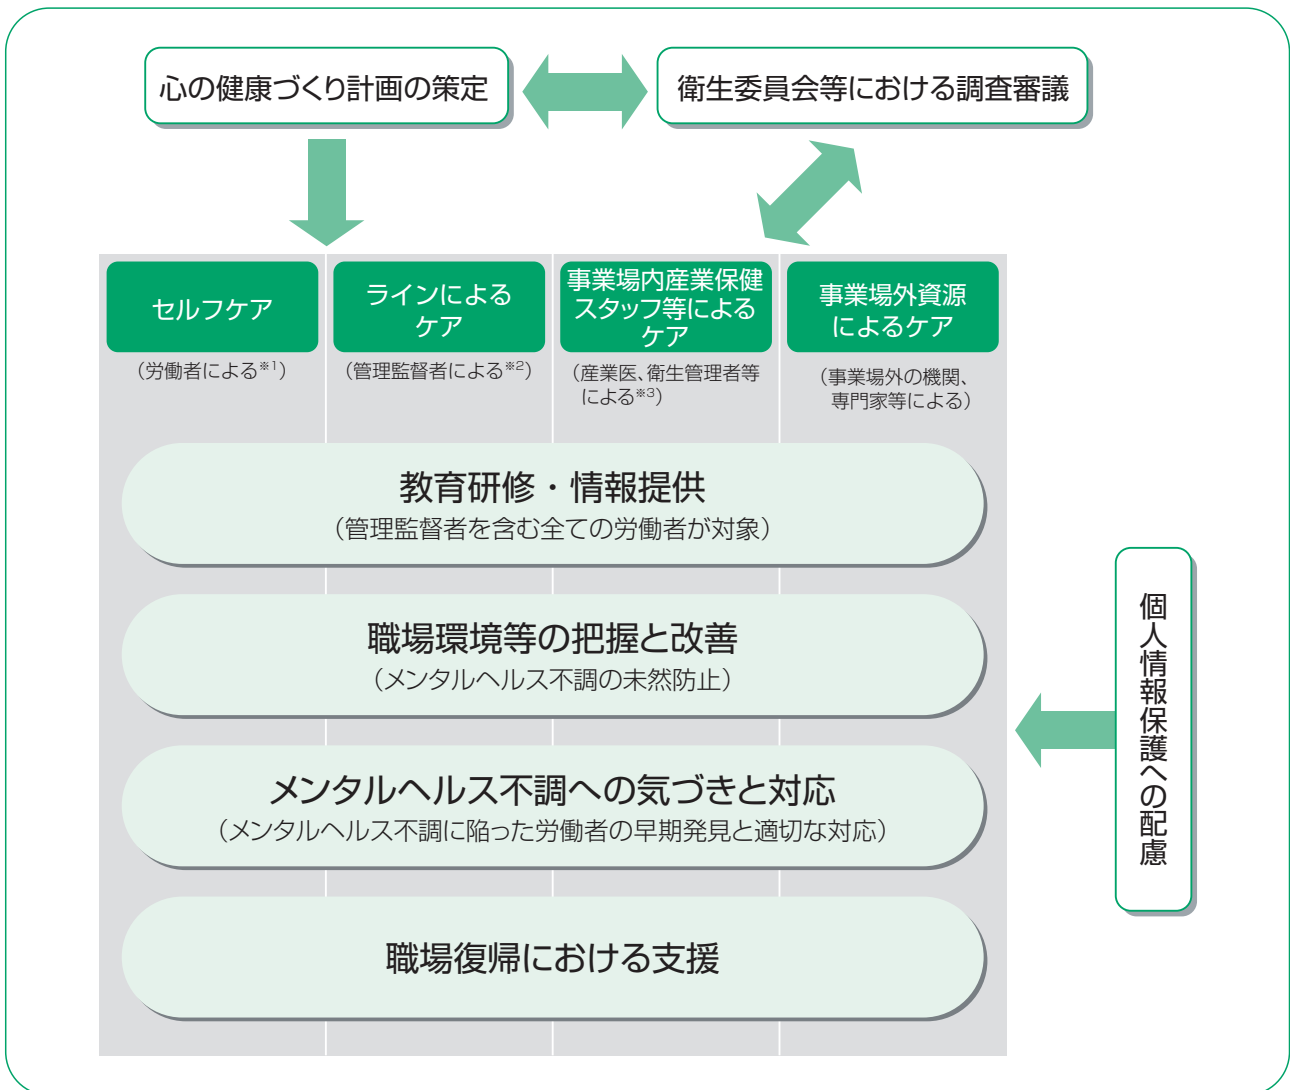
心の健康づくり計画の策定

衛生委員会等における調査審議

セルフケア
（労働者による※1）

ラインによるケア
（管理監督者による※2）

事業場内産業保健スタッフ等によるケア
（産業医、衛生管理者等による※3）

事業場外資源によるケア
（事業場外の機関、専門家等による）

教育研修・情報提供
（管理監督者を含む全ての労働者が対象）

職場環境等の把握と改善
（メンタルヘルス不調の未然防止）

メンタルヘルス不調への気づきと対応
（メンタルヘルス不調に陥った労働者の早期発見と適切な対応）

職場復帰における支援

個人情報保護への配慮